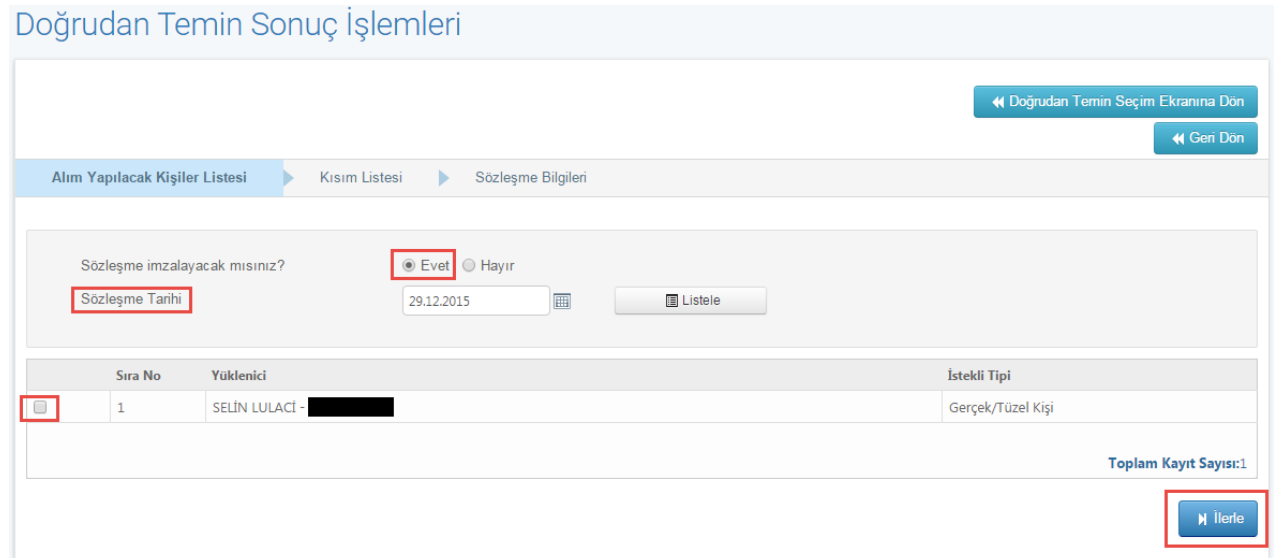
Doğrudan Temin Sonuç İşlemleri

Doğrudan Temin Seçim Ekranına Dön

Geri Dön

Alım Yapılacak Kişiler Listesi | Kısım Listesi | Sözleşme Bilgileri

Sözleşme imzalayacak mısınız? Evet Hayır

Sözleşme Tarihi 29.12.2015 Listele

| | Sıra No | Yüklenici | İstekli Tipi |
|---|---|---|---|
| | 1 | SELİN LULACI - | Gerçek/Tüzel Kişi |

Toplam Kayıt Sayısı:1

İlerle